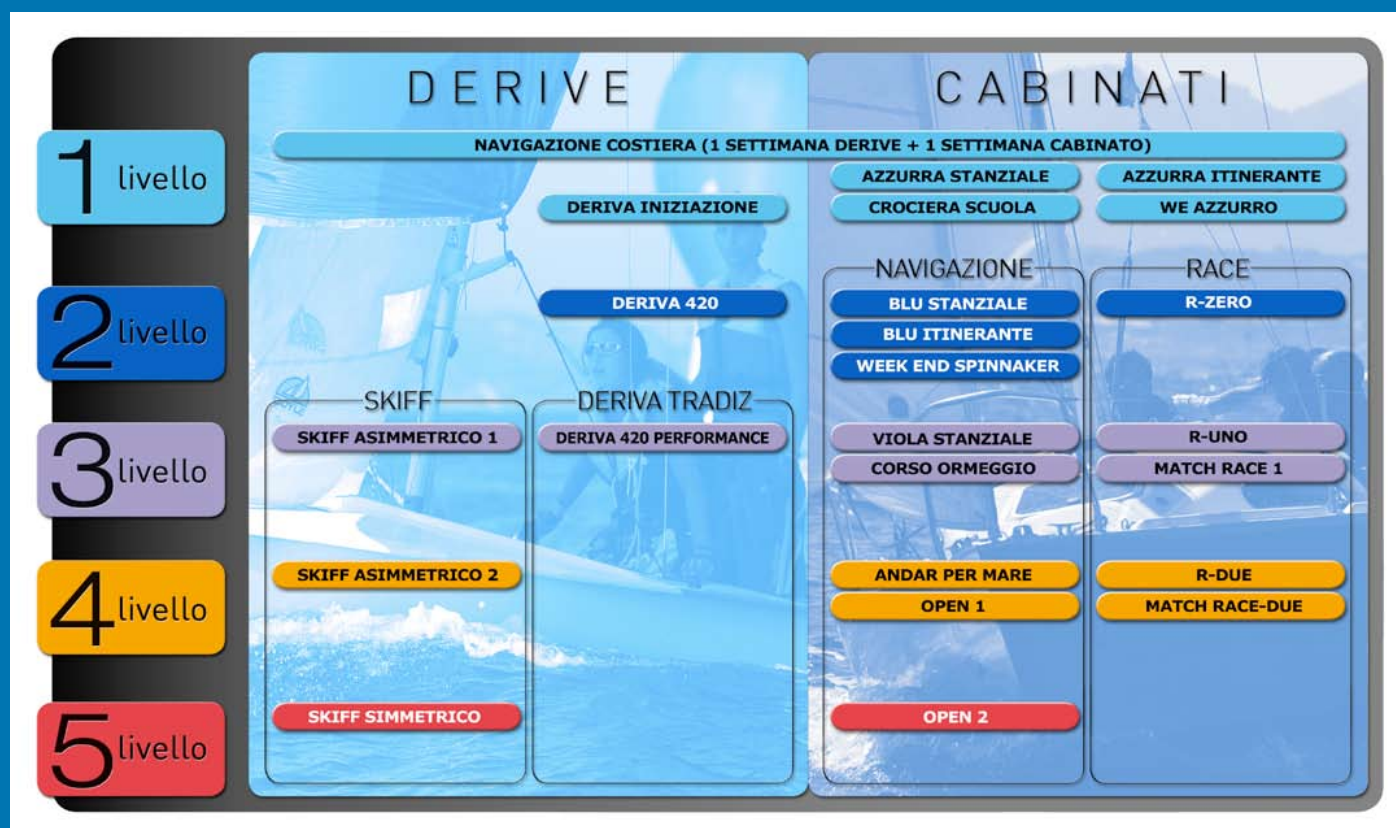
DERIVE

CABINATI

1 livello

NAVIGAZIONE COSTIERA (1 SETTIMANA DERIVE + 1 SETTIMANA CABINATO)

AZZURRA STANZIALE

AZZURRA ITINERANTE

DERIVA INIZIAZIONE

CROCIERA SCUOLA

WE AZZURRO

NAVIGAZIONE

RACE

2 livello

DERIVA 420

BLU STANZIALE

R-ZERO

BLU ITINERANTE

WEEK END SPINNAKER

SKIFF

DERIVA TRADIZ

3 livello

SKIFF ASIMMETRICO 1

DERIVA 420 PERFORMANCE

VIOLA STANZIALE

R-UNO

CORSO ORMEGGIO

MATCH RACE 1

4 livello

SKIFF ASIMMETRICO 2

ANDAR PER MARE

R-DUE

OPEN 1

MATCH RACE-DUE

5 livello

SKIFF SIMMETRICO

OPEN 2